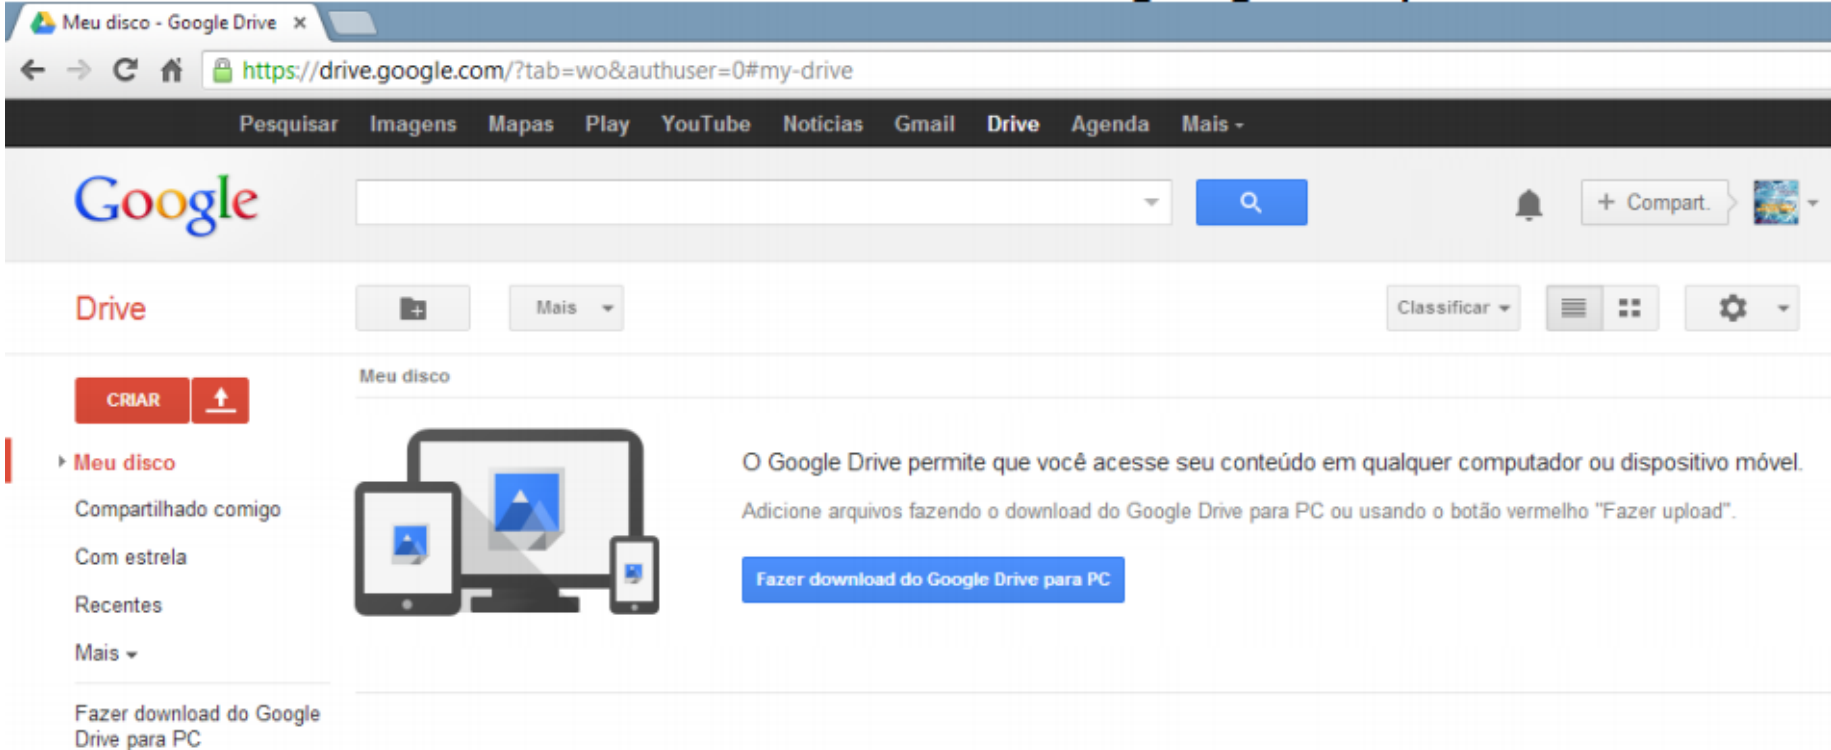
Meu disco - Google Drive ×

https://drive.google.com/?tab=wo&authuser=0#my-drive

Pesquisar Imagens Mapas Play YouTube Notícias Gmail Drive Agenda Mais

Google

+ Compart.

Drive

Mais

Classificar

CRIAR

Meu disco

Meu disco

Compartilhado comigo

Com estrela

Recentes

Mais

Fazer download do Google Drive para PC

O Google Drive permite que você acesse seu conteúdo em qualquer computador ou dispositivo móvel.

Adicione arquivos fazendo o download do Google Drive para PC ou usando o botão vermelho "Fazer upload".

Fazer download do Google Drive para PC